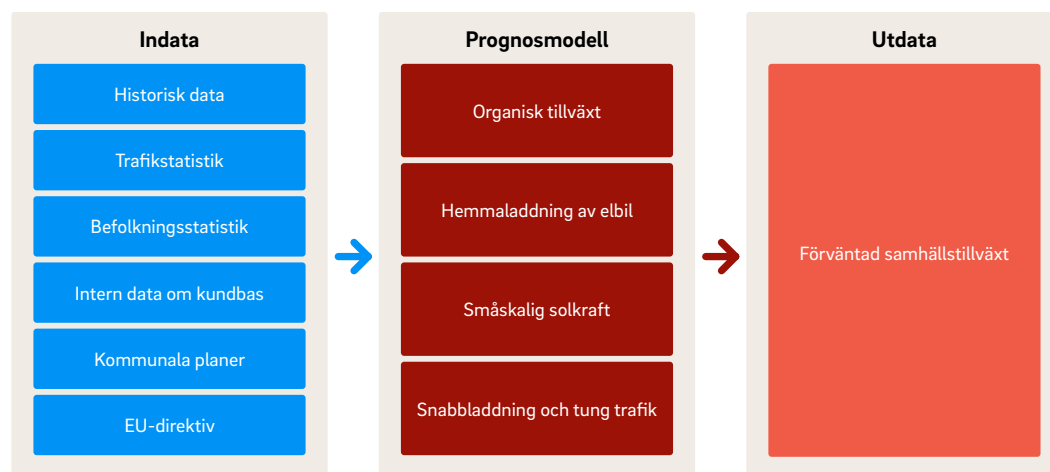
Indata

Historisk data

Trafikstatistik

Befolkningsstatistik

Intern data om kundbas

Kommunala planer

EU-direktiv

Prognosmodell

Organisk tillväxt

Hemmaladdning av elbil

Småskalig solkraft

Snabbladdning och tung trafik

Utdata

Förväntad samhällstillväxt